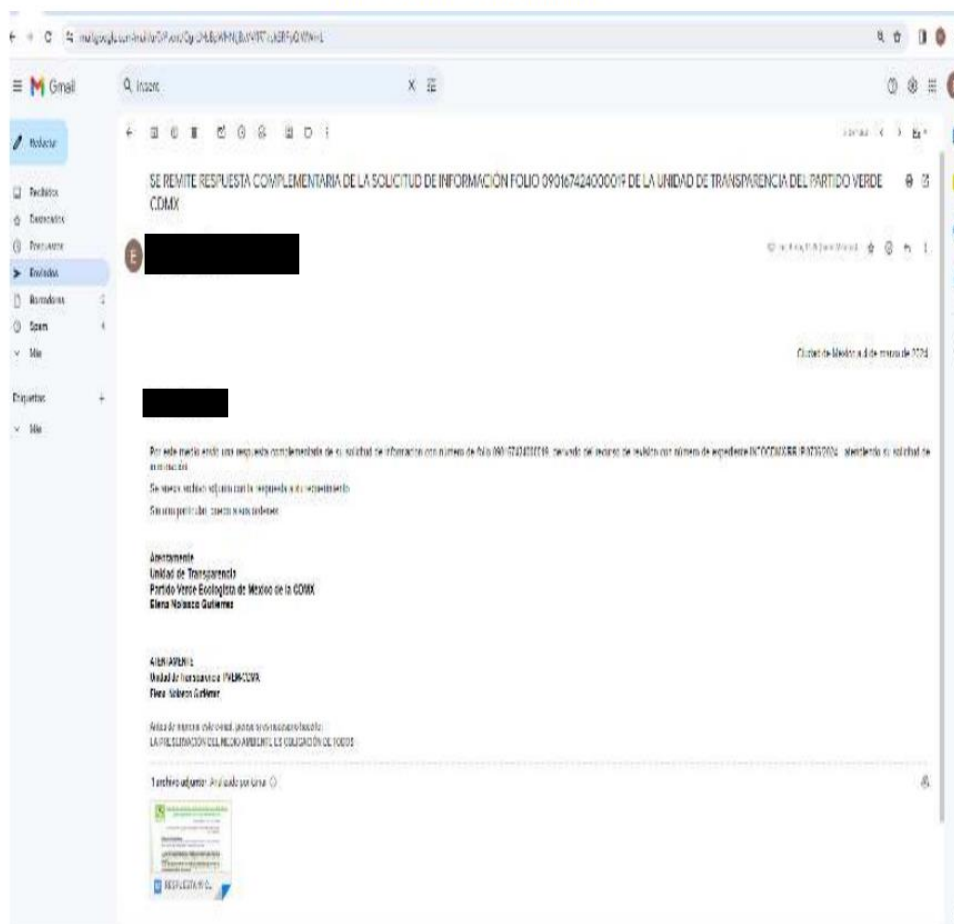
Gmail

Q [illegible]

Redactar

Recibidos
Destacados
Pospuestos
Enviados
Borradores
Spam
Más

Etiquetas
Más

SE REMITE RESPUESTA COMPLEMENTARIA DE LA SOLICITUD DE INFORMACIÓN FOLIO 090167424000019 DE LA UNIDAD DE TRANSPARENCIA DEL PARTIDO VERDE CDMX

Ciudad de México a 4 de marzo de 2024

Por este medio envío una respuesta complementaria de su solicitud de información con número de folio 090167424000019, derivado del recurso de revisión con número de expediente INFOCDMX/RR.IP.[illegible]/2024, atendiendo su solicitud de información.

Se anexa archivo adjunto con la respuesta a su requerimiento.

Sin otro particular, quedo a sus órdenes.

Atentamente
Unidad de Transparencia
Partido Verde Ecologista de México de la CDMX
Elena Nolasco Gutierrez

ATENTAMENTE
Unidad de Transparencia PVEM-CDMX
Elena Nolasco Gutiérrez

Antes de imprimir este e-mail, piense si es realmente necesario:
LA PRESERVACIÓN DEL MEDIO AMBIENTE ES OBLIGACIÓN DE TODOS

1 archivo adjunto · Analizado por Gmail

RESPUESTA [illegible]